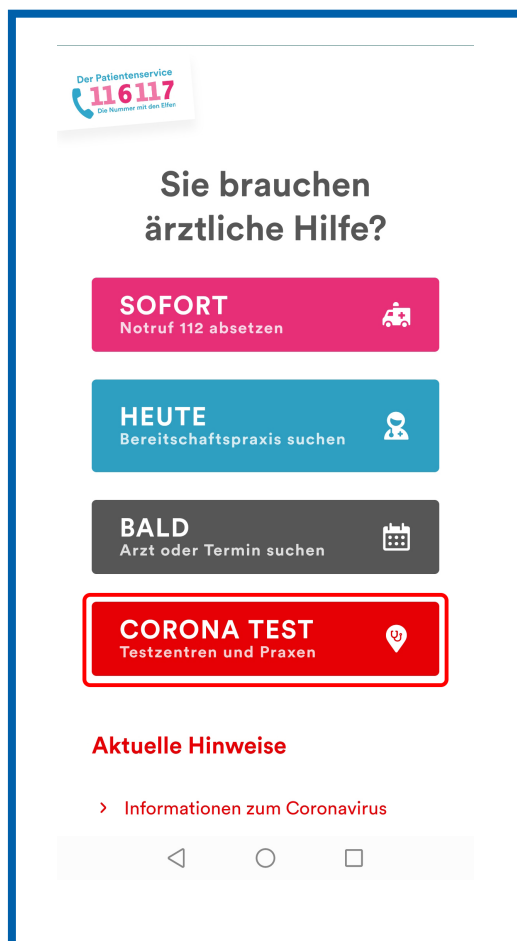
Der Patientenservice
116117
Die Nummer mit den Elfen

Sie brauchen ärztliche Hilfe?

SOFORT
Notruf 112 absetzen

HEUTE
Bereitschaftspraxis suchen

BALD
Arzt oder Termin suchen

CORONA TEST
Testzentren und Praxen

Aktuelle Hinweise

› Informationen zum Coronavirus